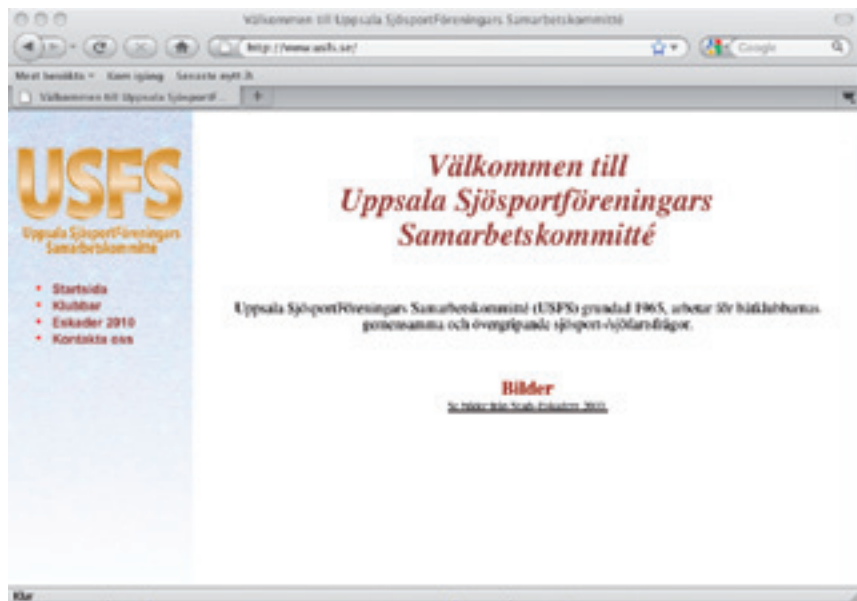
Välkommen till Uppsala SjösportFöreningars Samarbetskommitté

http://www.usfs.se/

Google

Mest besökta Kom igång Senaste nytt

Välkommen till Uppsala SjösportF...

USFS
Uppsala Sjösportföreningars Samarbetskommitté

- Startsida
- Klubbar
- Eskader 2010
- Kontakta oss

Välkommen till
Uppsala Sjösportföreningars
Samarbetskommitté

Uppsala Sjösportföreningars Samarbetskommitté (USFS) grundad 1965, arbetar för båtklubbarnas gemensamma och övergripande sjösport-/sjöfartsfrågor.

Bilder
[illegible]

Klar